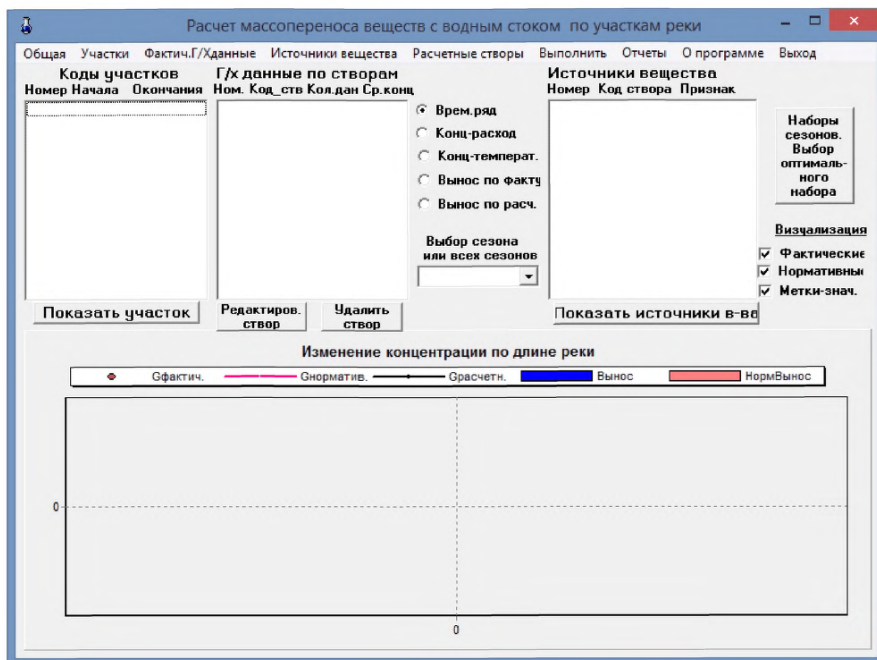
Расчет массопереноса веществ с водным стоком по участкам реки

Общая Участки Фактич.Г/Хданные Источники вещества Расчетные створы Выполнить Отчеты О программе Выход

Коды участков
Номер Начала Окончания

Г/х данные по створам
Ном. Код_ств Кол.дан Ср.конц

Врем.ряд
Конц-расход
Конц-температ.
Вынос по факту
Вынос по расч.

Выбор сезона или всех сезонов

Источники вещества
Номер Код створа Признак

Наборы сезонов. Выбор оптимального набора

Визуализация
Фактические
Нормативны
Метки-знач.

Показать участок

Редактиров. створ

Удалить створ

Показать источники в-ва

Изменение концентрации по длине реки

Сфактич. Снорматив. Срасчетн. Вынос НормВынос

0

0